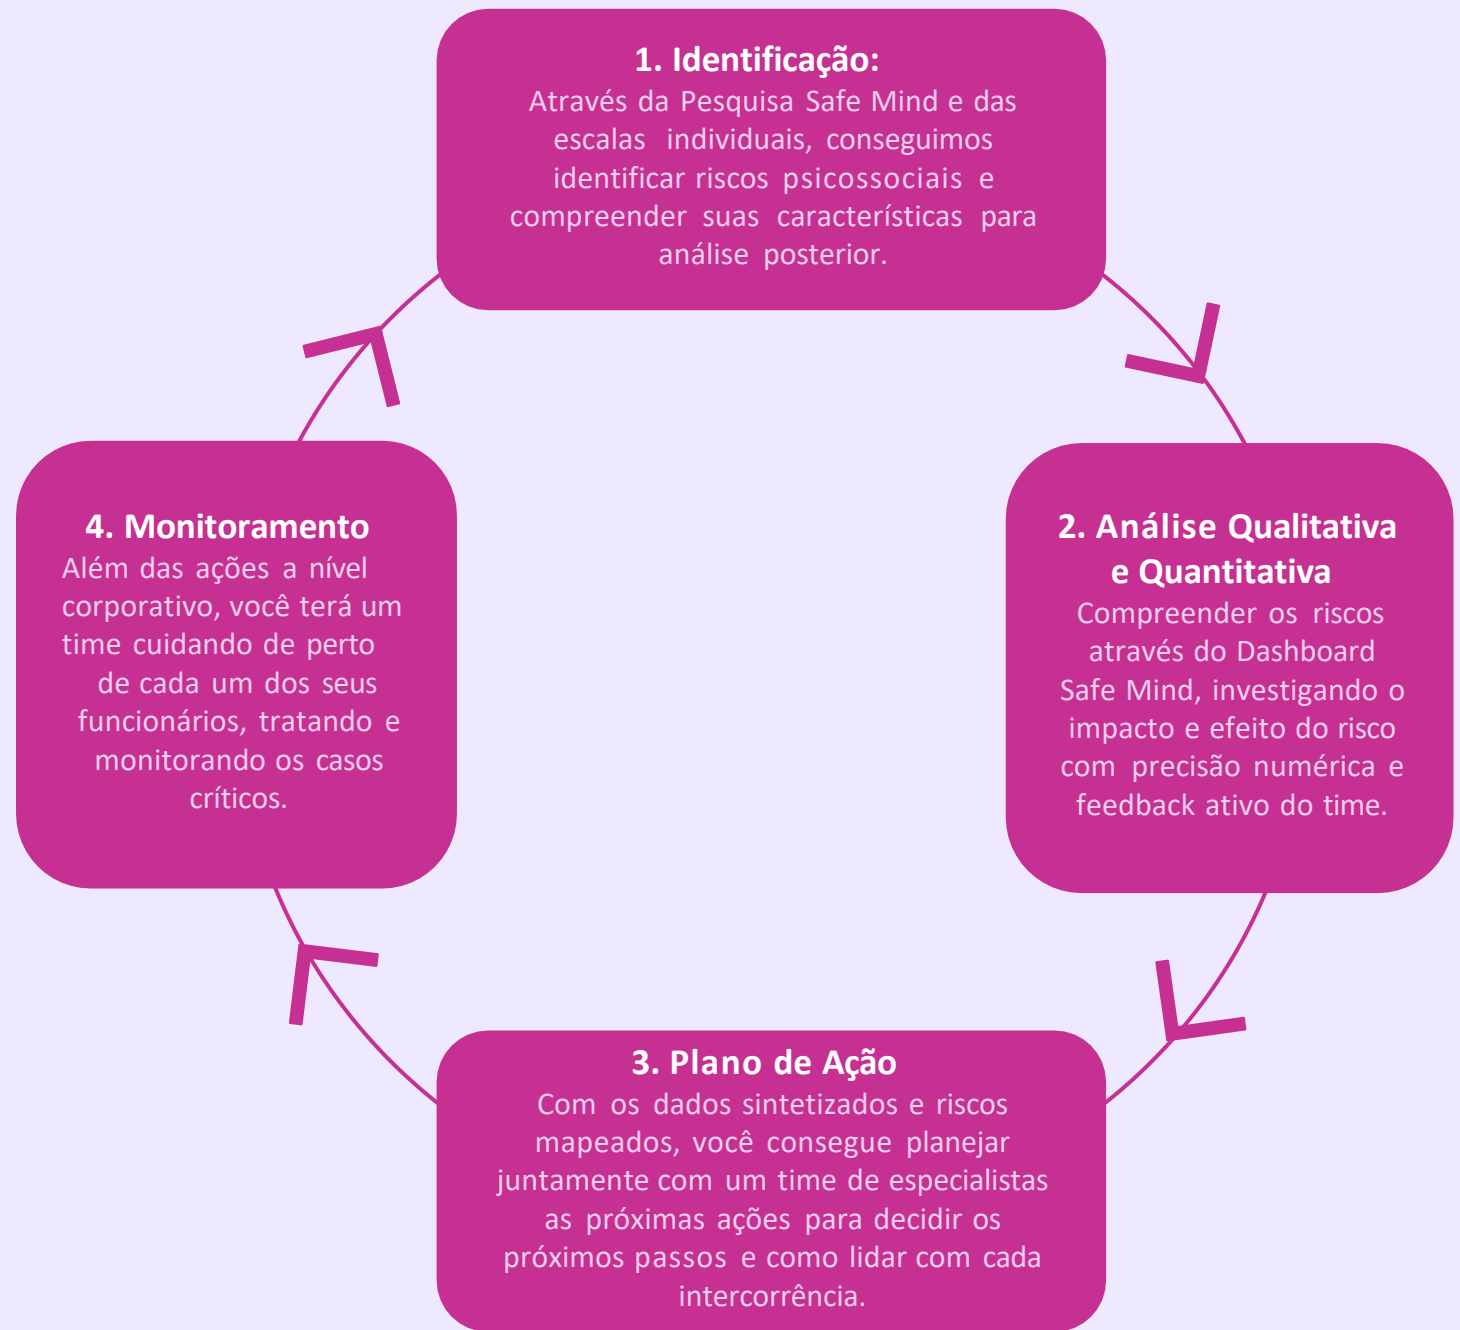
1. Identificação:
Através da Pesquisa Safe Mind e das escalas individuais, conseguimos identificar riscos psicossociais e compreender suas características para análise posterior.

2. Análise Qualitativa e Quantitativa
Compreender os riscos através do Dashboard Safe Mind, investigando o impacto e efeito do risco com precisão numérica e feedback ativo do time.

3. Plano de Ação
Com os dados sintetizados e riscos mapeados, você consegue planejar juntamente com um time de especialistas as próximas ações para decidir os próximos passos e como lidar com cada intercorrência.

4. Monitoramento
Além das ações a nível corporativo, você terá um time cuidando de perto de cada um dos seus funcionários, tratando e monitorando os casos críticos.